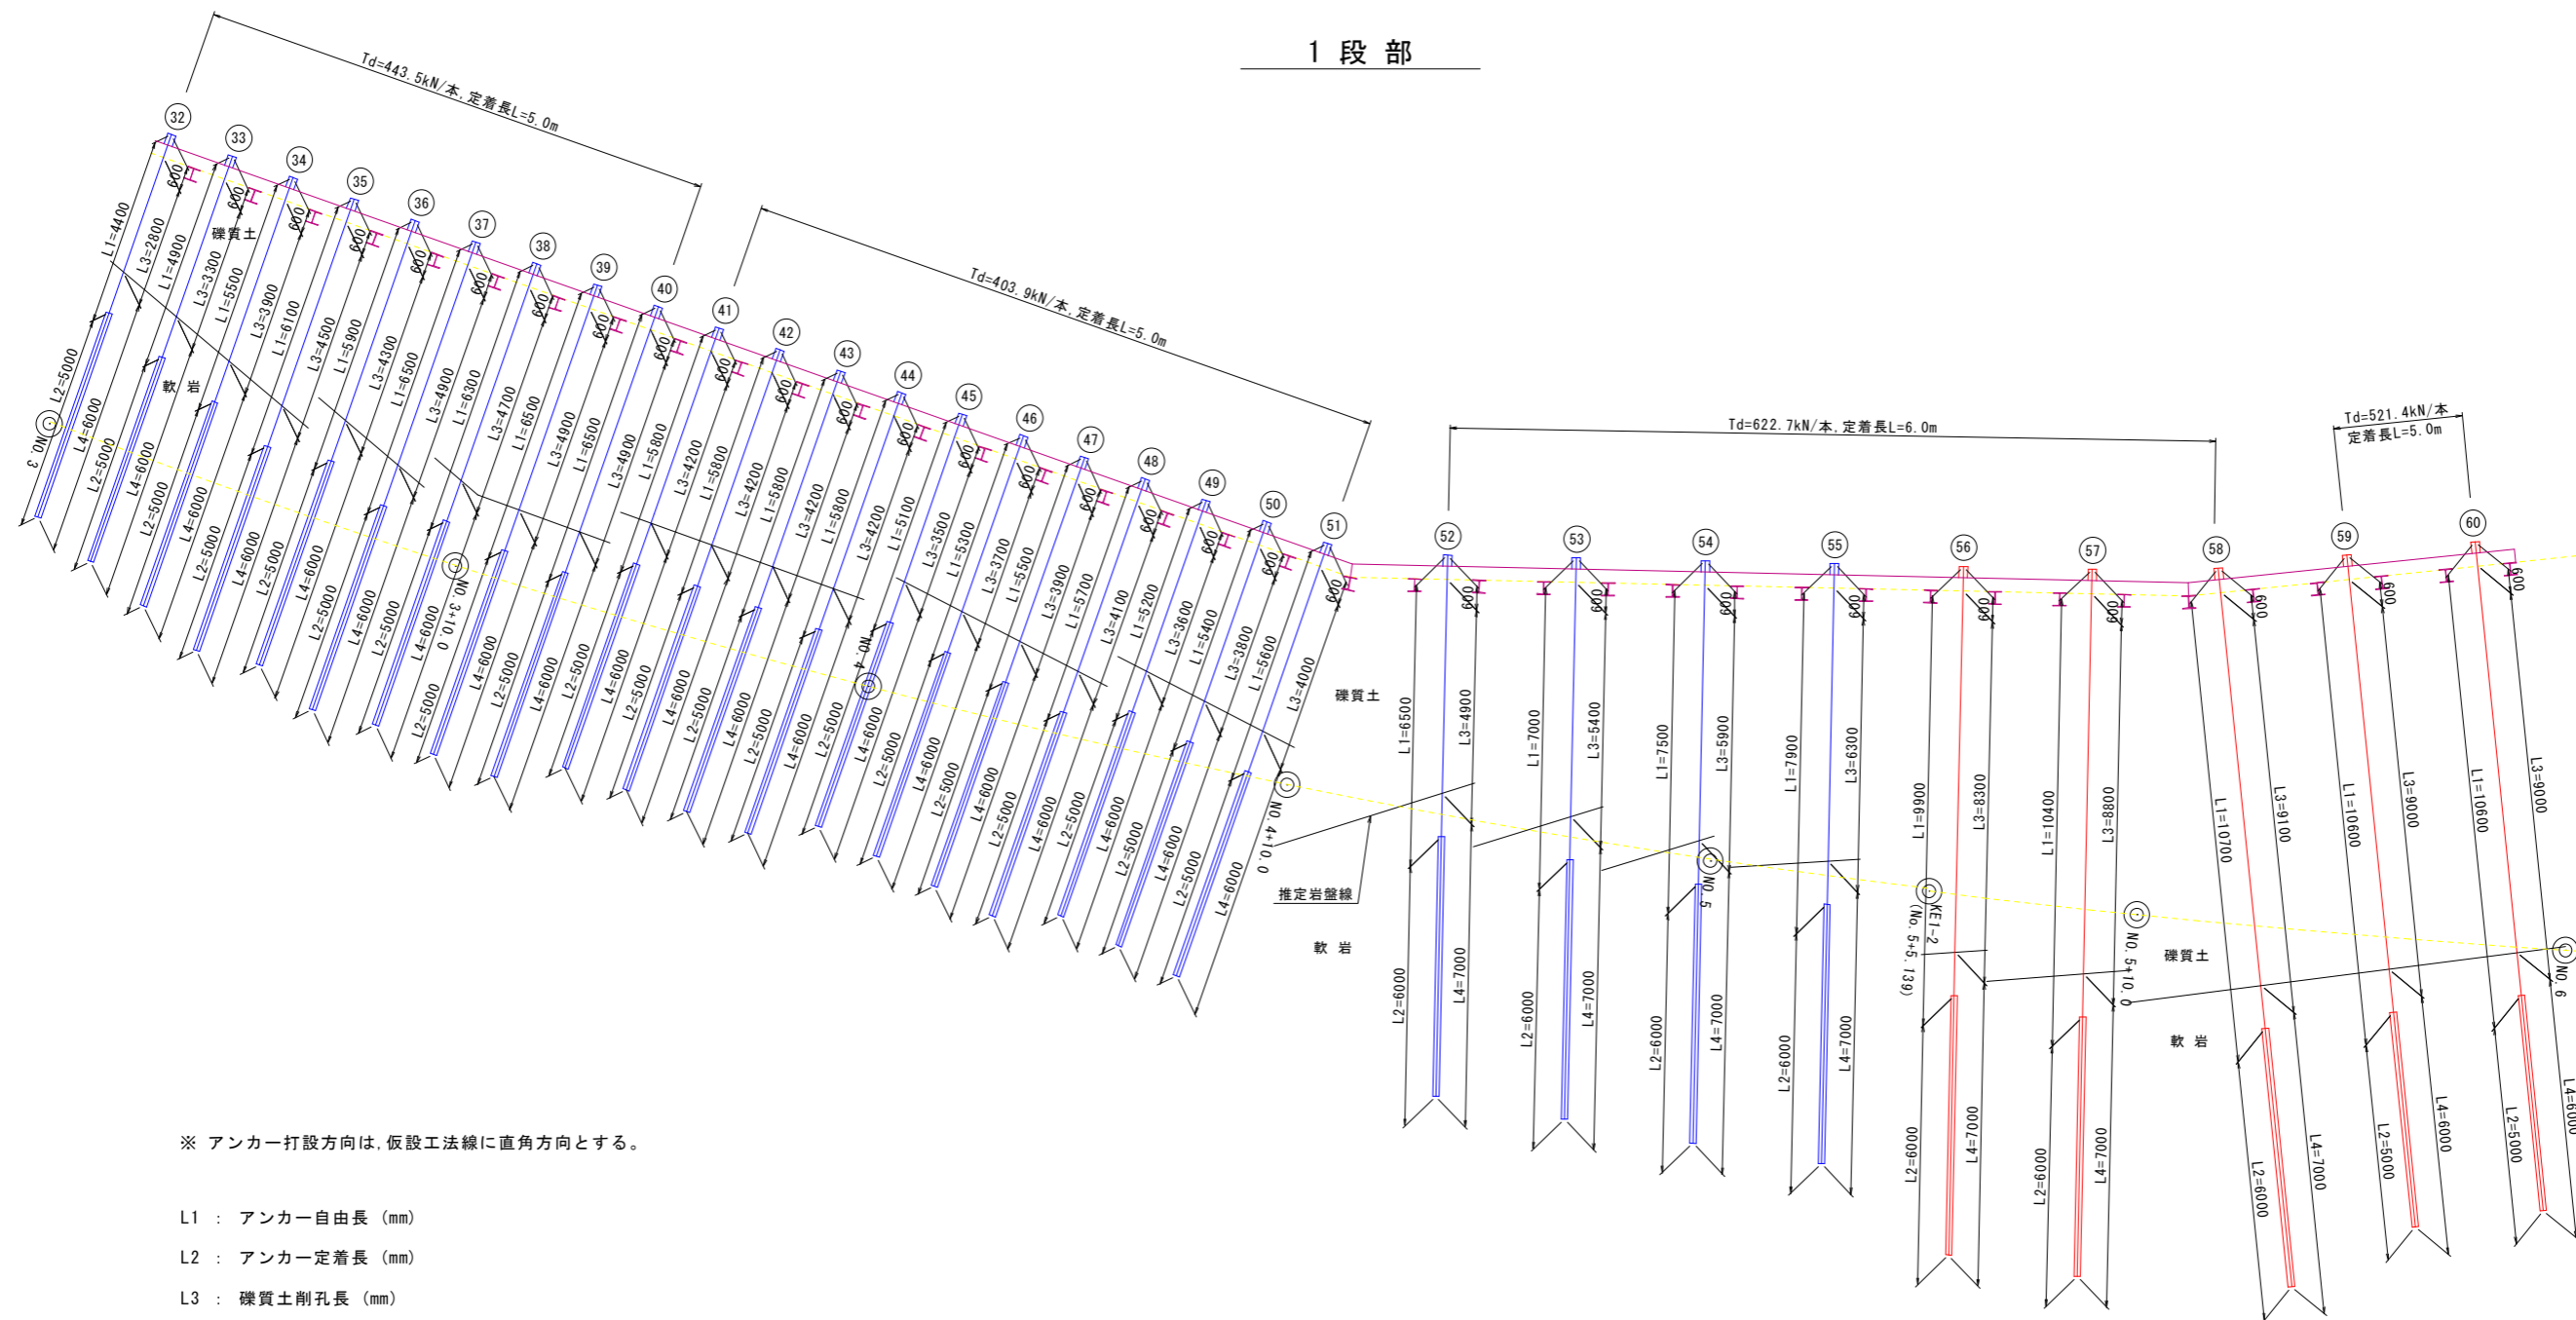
1 段 部

Td=443.5kN/本, 定着長L=5.0m

Td=403.9kN/本, 定着長L=5.0m

Td=622.7kN/本, 定着長L=6.0m

Td=521.4kN/本
定着長L=5.0m

32 33 34 35 36 37 38 39 40 41 42 43 44 45 46 47 48 49 50 51 52 53 54 55 56 57 58 59 60

600

礫質土

軟 岩

L1=4400 L3=2800 L2=5000 L4=6000
L1=4900 L3=3300 L2=5000 L4=6000
L1=5500 L3=3900 L2=5000 L4=6000
L1=6100 L3=4500 L2=5000 L4=6000
L1=5900 L3=4300 L2=5000 L4=6000
L1=6500 L3=4900 L2=5000 L4=6000
L1=6300 L3=4700 L2=5000 L4=6000
L1=6500 L3=4900 L2=5000 L4=6000
L1=6500 L3=4900 L2=5000 L4=6000
L1=5800 L3=4200 L2=5000 L4=6000
L1=5800 L3=4200 L2=5000 L4=6000
L1=5800 L3=4200 L2=5000 L4=6000
L1=5800 L3=4200 L2=5000 L4=6000
L1=5100 L3=3500 L2=5000 L4=6000
L1=5300 L3=3700 L2=5000 L4=6000
L1=5500 L3=3900 L2=5000 L4=6000
L1=5700 L3=4100 L2=5000 L4=6000
L1=5200 L3=3600 L2=5000 L4=6000
L1=5400 L3=3800 L2=5000 L4=6000
L1=5600 L3=4000 L2=5000 L4=6000

NO.3
NO.3+10.0
NO.4
NO.4+10.0
NO.5
KE1-2
(No.5+5.139)
NO.5+10.0
NO.6

推定岩盤線

L1=6500 L3=4900 L2=6000 L4=7000
L1=7000 L3=5400 L2=6000 L4=7000
L1=7500 L3=5900 L2=6000 L4=7000
L1=7900 L3=6300 L2=6000 L4=7000
L1=9900 L3=8300 L2=6000 L4=7000
L1=10400 L3=8800 L2=6000 L4=7000
L1=10700 L3=9100 L2=6000 L4=7000
L1=10600 L3=9000 L2=5000 L4=6000
L1=10600 L3=9000 L2=5000 L4=6000

※ アンカー打設方向は,仮設工法線に直角方向とする。

L1 : アンカー自由長 (mm)

L2 : アンカー定着長 (mm)

L3 : 礫質土削孔長 (mm)